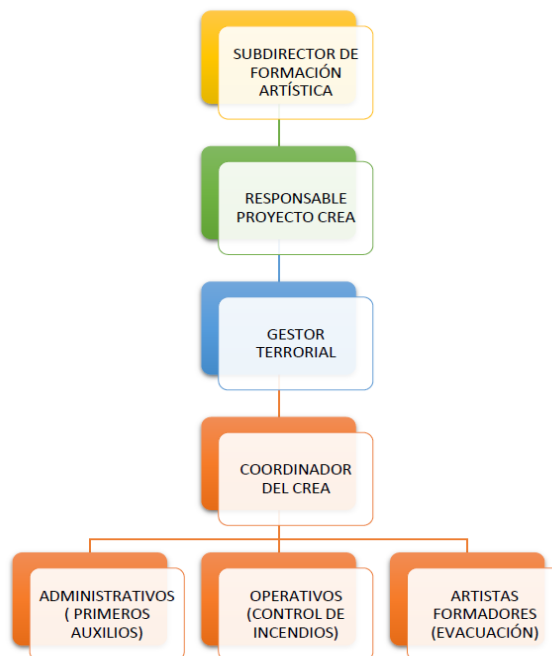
SUBDIRECTOR DE FORMACIÓN ARTÍSTICA

RESPONSABLE PROYECTO CREA

GESTOR TERRORIAL

COORDINADOR DEL CREA

ADMINISTRATIVOS ( PRIMEROS AUXILIOS)

OPERATIVOS (CONTROL DE INCENDIOS)

ARTISTAS FORMADORES (EVACUACIÓN)